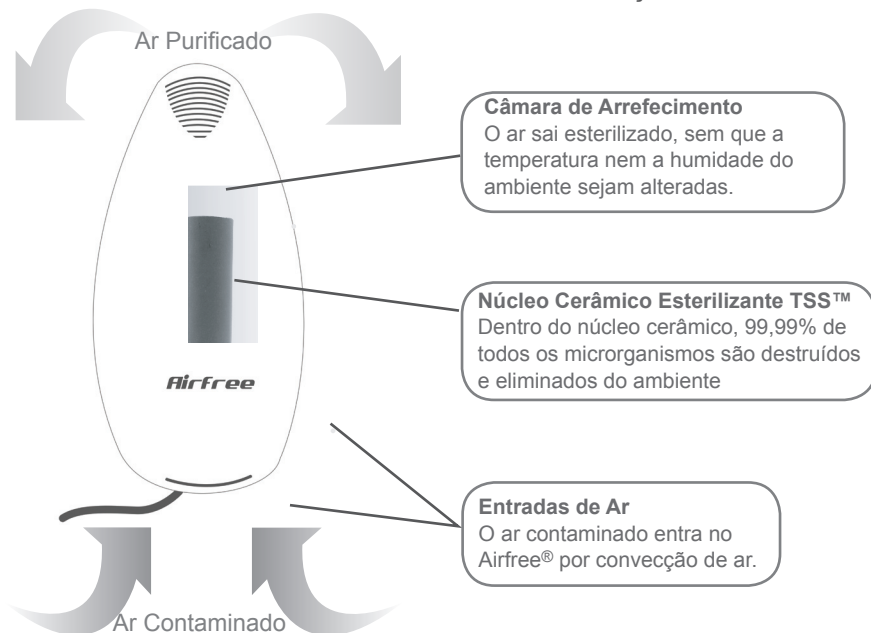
Ar Purificado

Câmara de Arrefecimento
O ar sai esterilizado, sem que a temperatura nem a humidade do ambiente sejam alteradas.

Núcleo Cerâmico Esterilizante TSS™
Dentro do núcleo cerâmico, 99,99% de todos os microrganismos são destruídos e eliminados do ambiente

Airfree

Entradas de Ar
O ar contaminado entra no Airfree® por convecção de ar.

Ar Contaminado